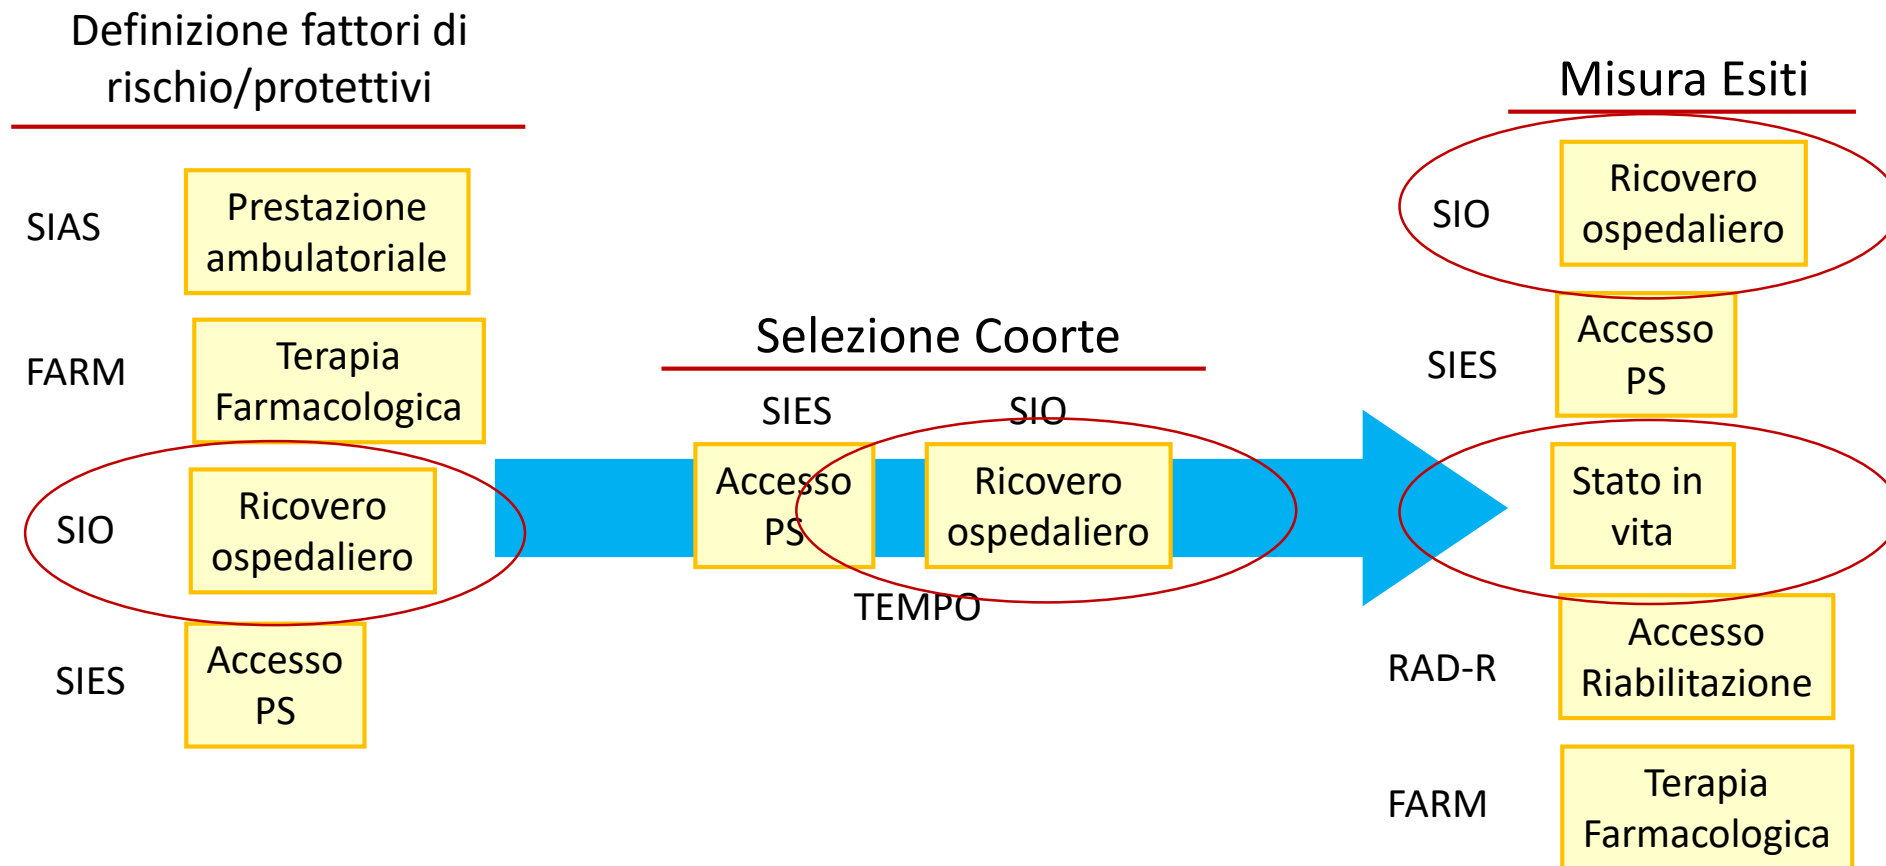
Definizione fattori di rischio/protettivi

SIAS
Prestazione ambulatoriale

FARM
Terapia Farmacologica

SIO
Ricovero ospedaliero

SIES
Accesso PS

Selezione Coorte

SIES
SIO

Accesso PS

Ricovero ospedaliero

TEMPO

Misura Esiti

SIO
Ricovero ospedaliero

SIES
Accesso PS

Stato in vita

RAD-R
Accesso Riabilitazione

FARM
Terapia Farmacologica